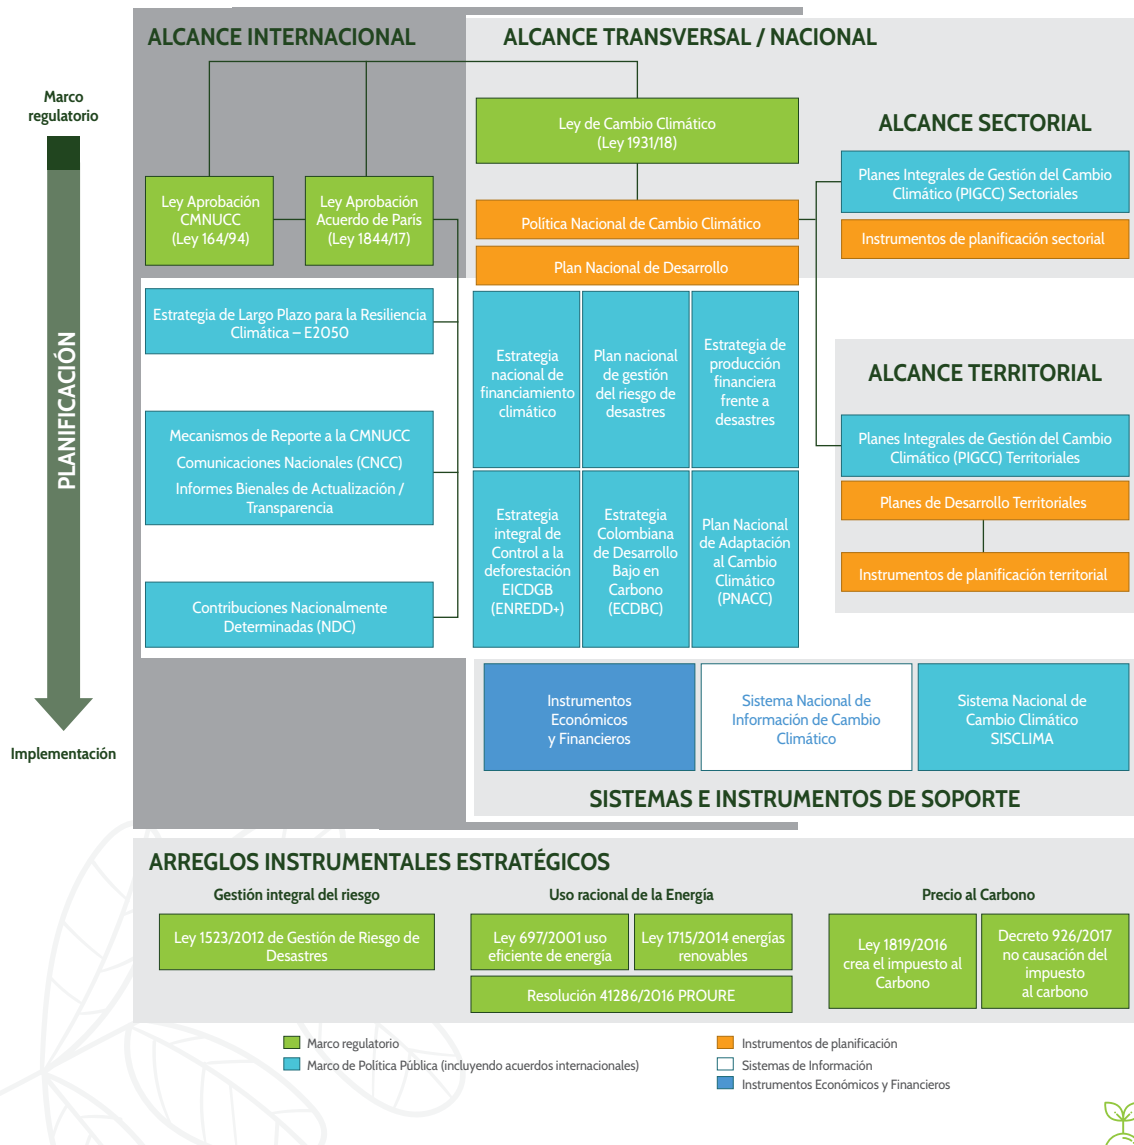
ALCANCE INTERNACIONAL

ALCANCE TRANSVERSAL / NACIONAL

Marco regulatorio

PLANIFICACIÓN

Implementación

Ley de Cambio Climático (Ley 1931/18)

ALCANCE SECTORIAL

Ley Aprobación CMNUCC (Ley 164/94)

Ley Aprobación Acuerdo de París (Ley 1844/17)

Planes Integrales de Gestión del Cambio Climático (PIGCC) Sectoriales

Política Nacional de Cambio Climático

Instrumentos de planificación sectorial

Plan Nacional de Desarrollo

Estrategia de Largo Plazo para la Resiliencia Climática – E2050

Estrategia nacional de financiamiento climático

Plan nacional de gestión del riesgo de desastres

Estrategia de producción financiera frente a desastres

ALCANCE TERRITORIAL

Mecanismos de Reporte a la CMNUCC

Comunicaciones Nacionales (CNCC)

Informes Bienales de Actualización / Transparencia

Planes Integrales de Gestión del Cambio Climático (PIGCC) Territoriales

Planes de Desarrollo Territoriales

Estrategia integral de Control a la deforestación EICDGB (ENREDD+)

Estrategia Colombiana de Desarrollo Bajo en Carbono (ECDBC)

Plan Nacional de Adaptación al Cambio Climático (PNACC)

Instrumentos de planificación territorial

Contribuciones Nacionalmente Determinadas (NDC)

Instrumentos Económicos y Financieros

Sistema Nacional de Información de Cambio Climático

Sistema Nacional de Cambio Climático SISCLIMA

SISTEMAS E INSTRUMENTOS DE SOPORTE

ARREGLOS INSTRUMENTALES ESTRATÉGICOS

Gestión integral del riesgo

Ley 1523/2012 de Gestión de Riesgo de Desastres

Uso racional de la Energía

Ley 697/2001 uso eficiente de energía

Ley 1715/2014 energías renovables

Resolución 41286/2016 PROURE

Precio al Carbono

Ley 1819/2016 crea el impuesto al Carbono

Decreto 926/2017 no causación del impuesto al carbono

Marco regulatorio

Marco de Política Pública (incluyendo acuerdos internacionales)

Instrumentos de planificación

Sistemas de Información

Instrumentos Económicos y Financieros